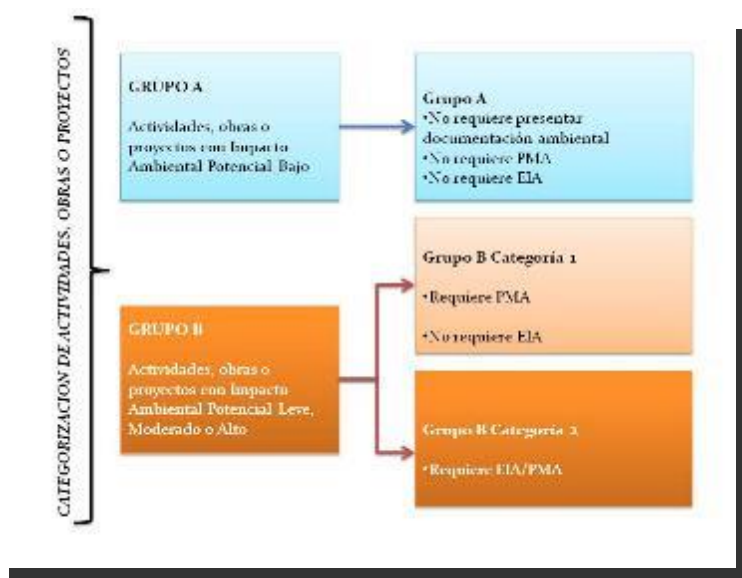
CATEGORIZACION DE ACTIVIDADES, OBRAS O PROYECTOS

GRUPO A

Actividades, obras o proyectos con Impacto Ambiental Potencial Bajo

Grupo A
•No requiere presentar documentación ambiental
•No requiere PMA
•No requiere EIA

GRUPO B

Actividades, obras o proyectos con Impacto Ambiental Potencial Leve, Moderado o Alto

Grupo B Categoria 1

•Requiere PMA

•No requiere EIA

Grupo B Categoria 2

•Requiere EIA/PMA